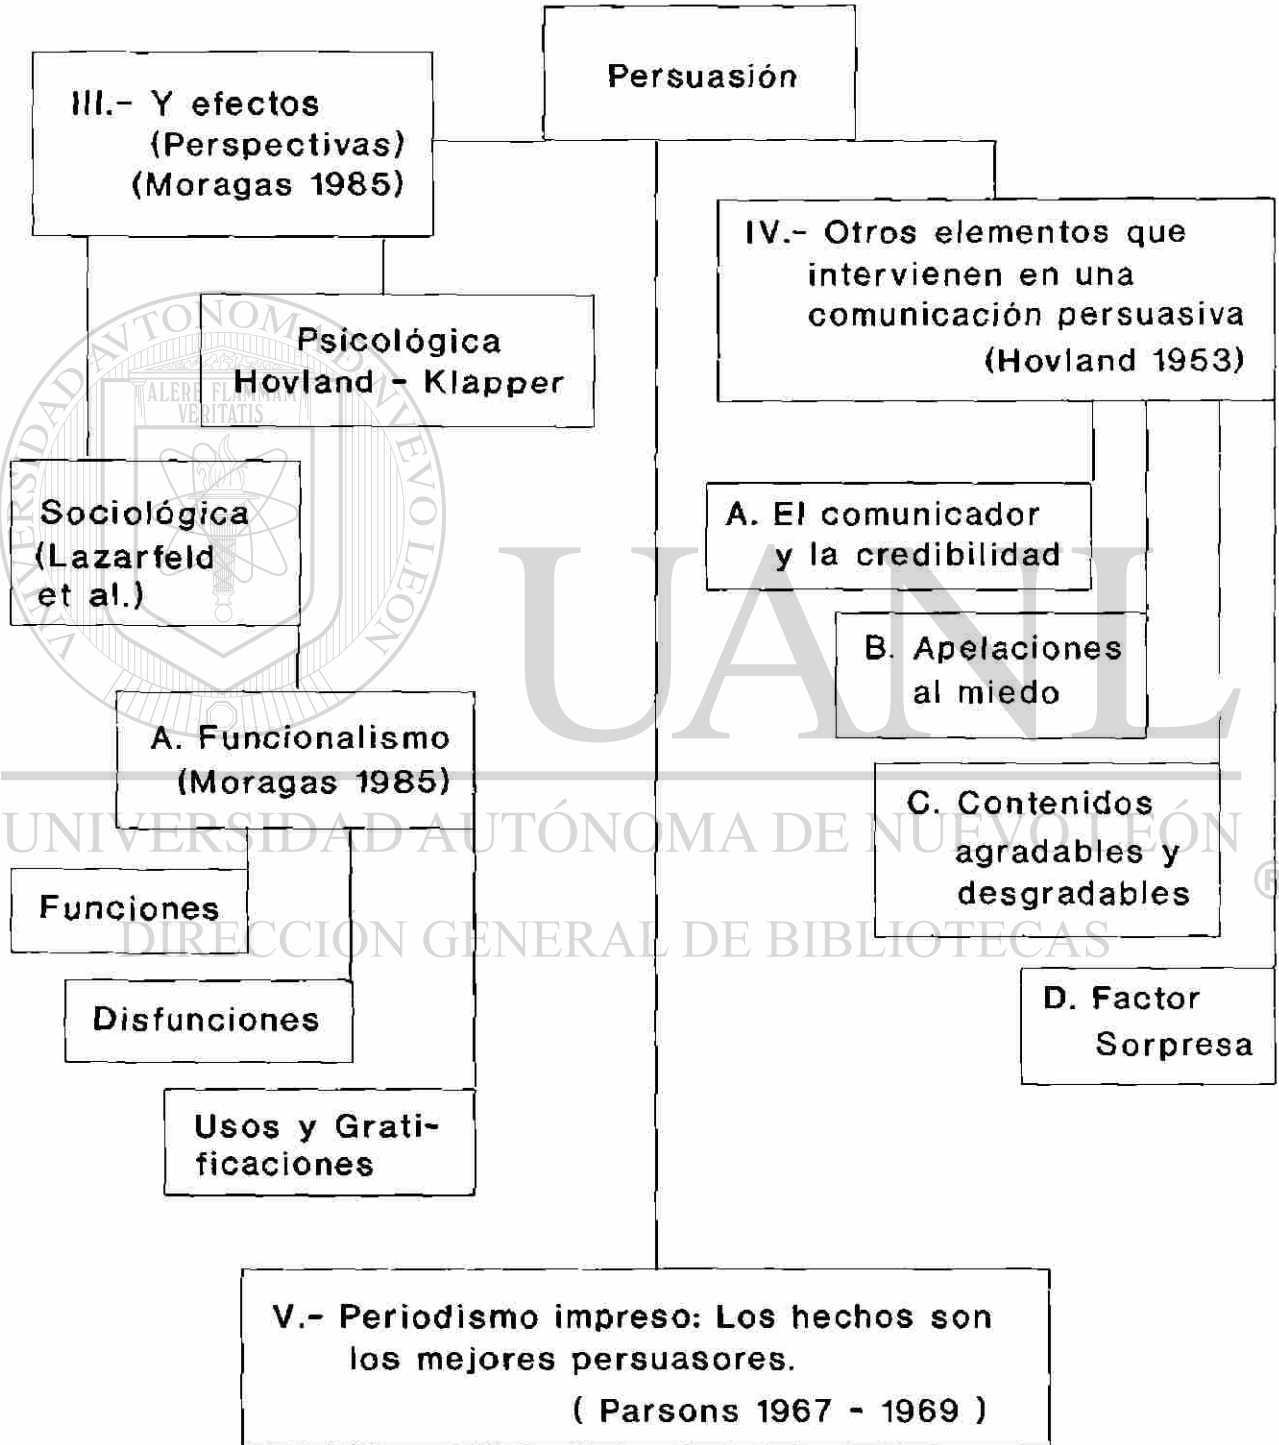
Persuasión

III.- Y efectos (Perspectivas) (Moragas 1985)

Psicológica Hovland - Klapper

Sociológica (Lazarfeld et al.)

A. Funcionalismo (Moragas 1985)

Funciones

Disfunciones

Usos y Gratificaciones

IV.- Otros elementos que intervienen en una comunicación persuasiva (Hovland 1953)

A. El comunicador y la credibilidad

B. Apelaciones al miedo

C. Contenidos agradables y desgradables

D. Factor Sorpresa

V.- Periodismo impreso: Los hechos son los mejores persuasores.
( Parsons 1967 - 1969 )

UNIVERSIDAD AUTÓNOMA DE NUEVO LEÓN
UANL
ALERE FLAMMAM VERITATIS
DIRECCIÓN GENERAL DE BIBLIOTECAS
®